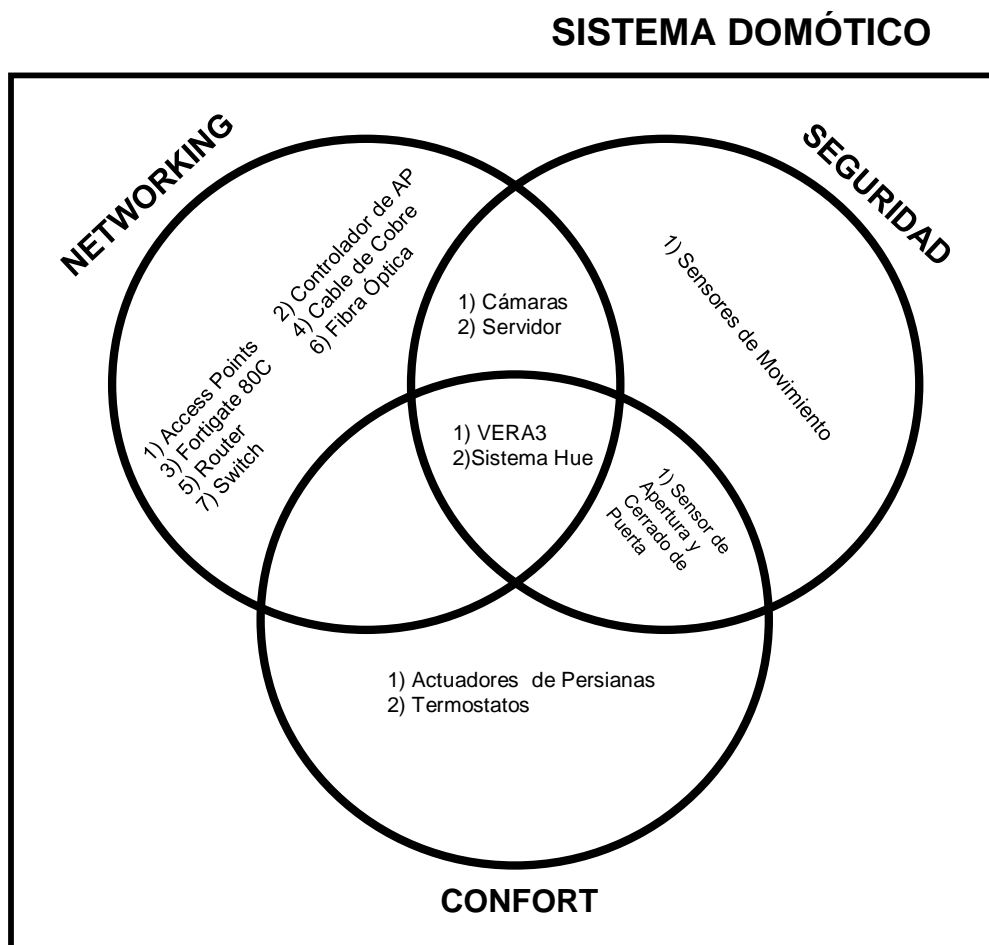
SISTEMA DOMÓTICO

NETWORKING

SEGURIDAD

2) Controlador de AP
4) Cable de Cobre
6) Fibra Óptica

1) Access Points
3) Fortigate 80C
5) Router
7) Switch

1) Cámaras
2) Servidor

1) Sensores de Movimiento

1) VERA3
2)Sistema Hue

1) Sensor de Apertura y Cerrado de Puerta

1) Actuadores de Persianas
2) Termostatos

CONFORT